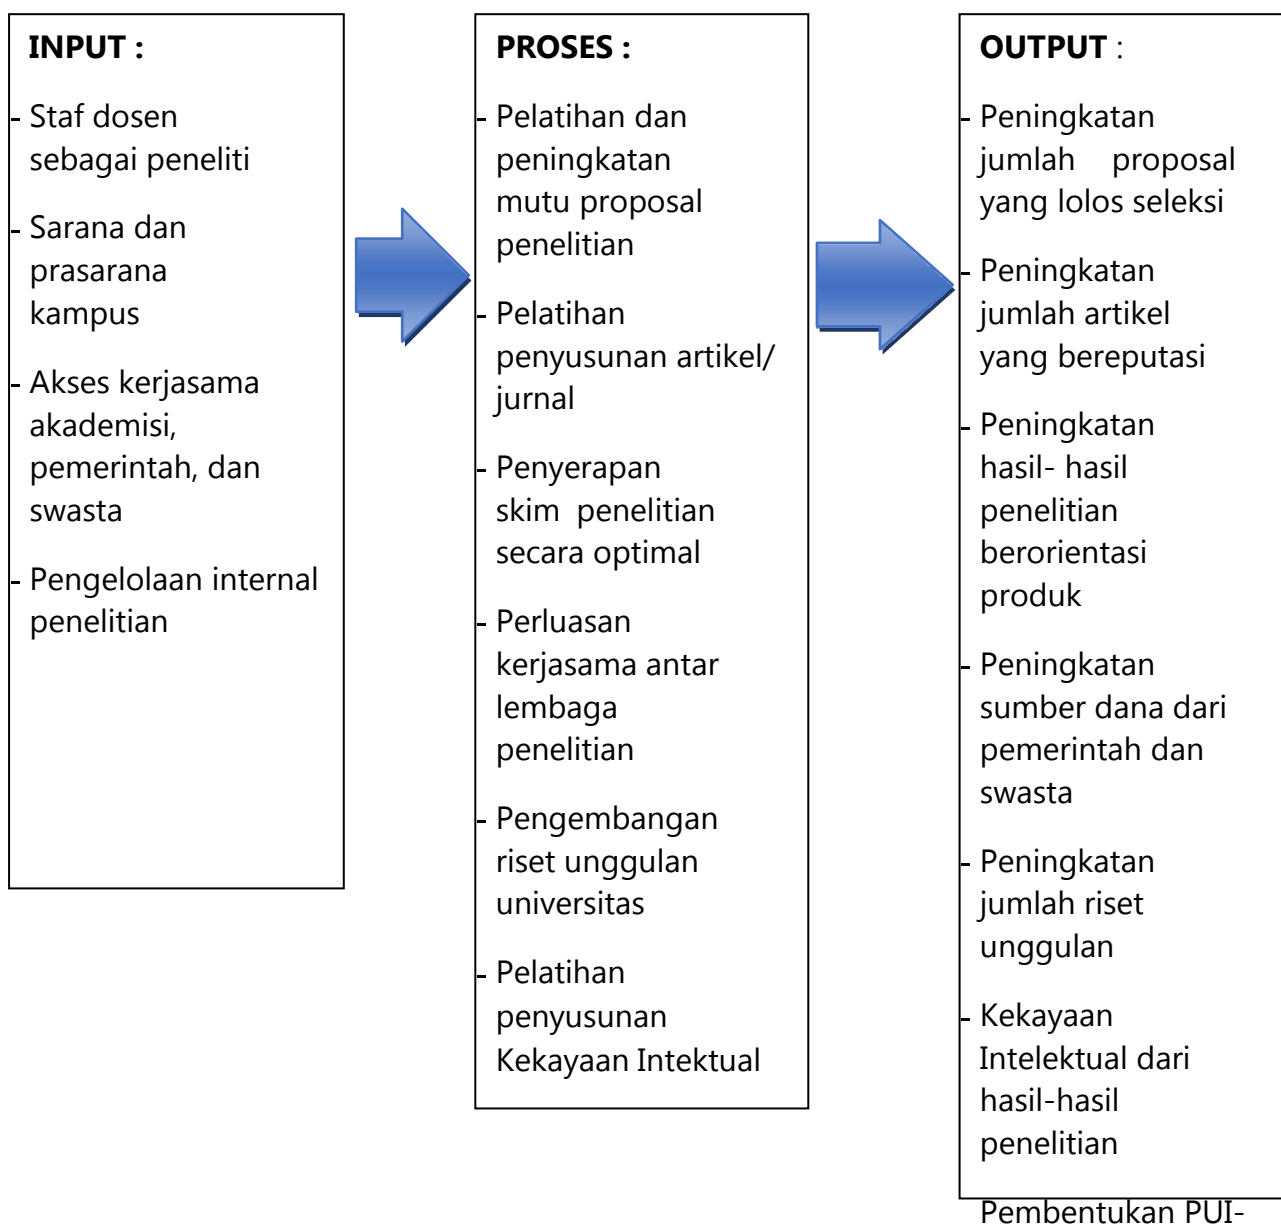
**INPUT :**

- Staf dosen sebagai peneliti
- Sarana dan prasarana kampus
- Akses kerjasama akademisi, pemerintah, dan swasta
- Pengelolaan internal penelitian

**PROSES :**

- Pelatihan dan peningkatan mutu proposal penelitian
- Pelatihan penyusunan artikel/ jurnal
- Penyerapan skim penelitian secara optimal
- Perluasan kerjasama antar lembaga penelitian
- Pengembangan riset unggulan universitas
- Pelatihan penyusunan Kekayaan Intektual

**OUTPUT** :

- Peningkatan jumlah proposal yang lolos seleksi
- Peningkatan jumlah artikel yang bereputasi
- Peningkatan hasil- hasil penelitian berorientasi produk
- Peningkatan sumber dana dari pemerintah dan swasta
- Peningkatan jumlah riset unggulan
- Kekayaan Intelektual dari hasil-hasil penelitian

Pembentukan PUI-